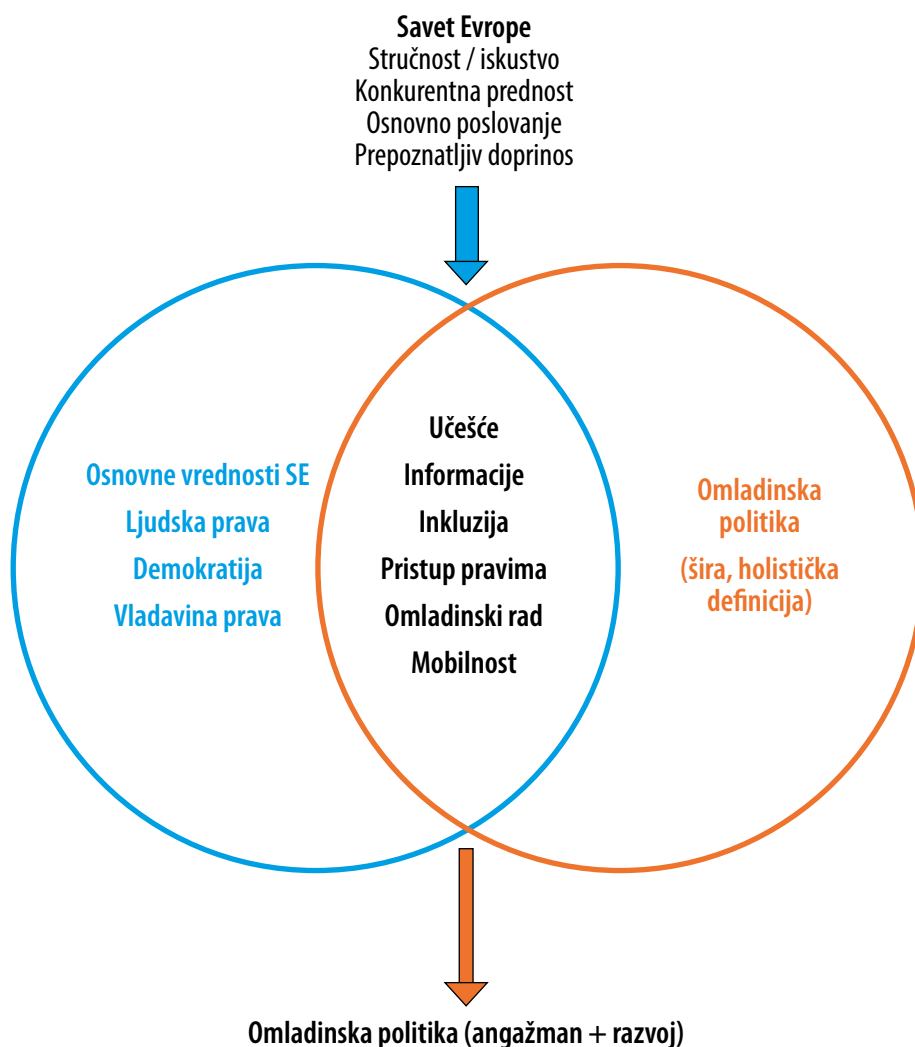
Savet Evrope
Stručnost / iskustvo
Konkurentna prednost
Osnovno poslovanje
Prepoznatljiv doprinos

Osnovne vrednosti SE
Ljudska prava
Demokratija
Vladavina prava

Učešće
Informacije
Inkluzija
Pristup pravima
Omladinski rad
Mobilnost

Omladinska politika
(šira, holistička definicija)

Omladinska politika (angažman + razvoj)